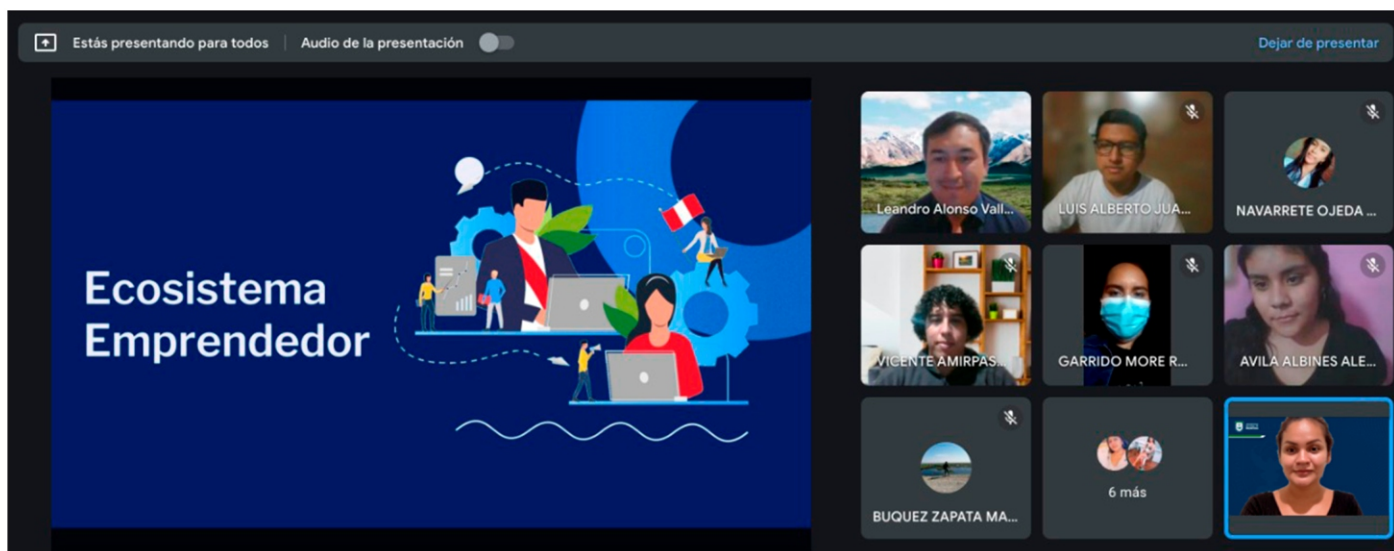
Estás presentando para todos | Audio de la presentación | Dejar de presentar

Ecosistema Emprendedor

Leandro Alonso Vall...
LUIS ALBERTO JUA...
NAVARRETE OJEDA ...
VICENTE AMIRPAS...
GARRIDO MORE R...
AVILA ALBINES ALE...
BUQUEZ ZAPATA MA...
6 más